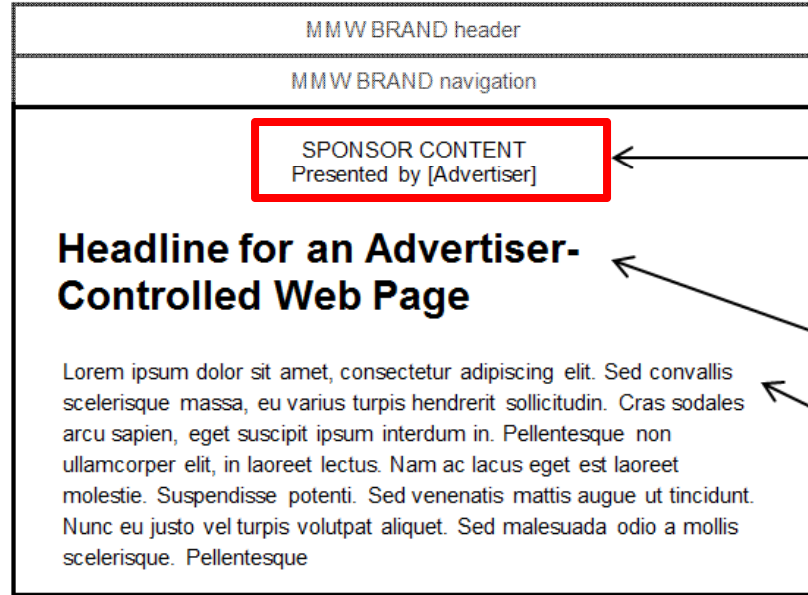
MMW BRAND header

MMW BRAND navigation

SPONSOR CONTENT
Presented by [Advertiser]

Headline for an Advertiser-Controlled Web Page

Lorem ipsum dolor sit amet, consectetur adipiscing elit. Sed convallis scelerisque massa, eu varius turpis hendrerit sollicitudin. Cras sodales arcu sapien, eget suscipit ipsum interdum in. Pellentesque non ullamcorper elit, in laoreet lectus. Nam ac lacus eget est laoreet molestie. Suspendisse potenti. Sed venenatis mattis augue ut tincidunt. Nunc eu justo vel turpis volutpat aliquet. Sed malesuada odio a mollis scelerisque. Pellentesque